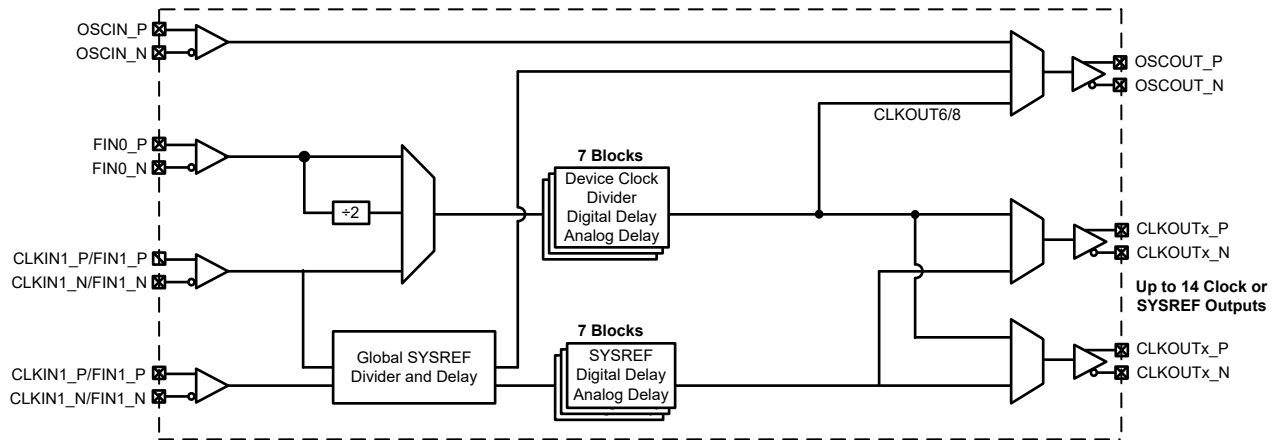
OSCIN_P
OSCIN_N
OSCOUT_P
OSCOUT_N
CLKOUT6/8
FIN0_P
FIN0_N
÷2
7 Blocks
Device Clock Divider Digital Delay Analog Delay
CLKIN1_P/FIN1_P
CLKIN1_N/FIN1_N
CLKOUTx_P
CLKOUTx_N
Up to 14 Clock or SYSREF Outputs
Global SYSREF Divider and Delay
7 Blocks
SYSREF Digital Delay Analog Delay
CLKIN1_P/FIN1_P
CLKIN1_N/FIN1_N
CLKOUTx_P
CLKOUTx_N